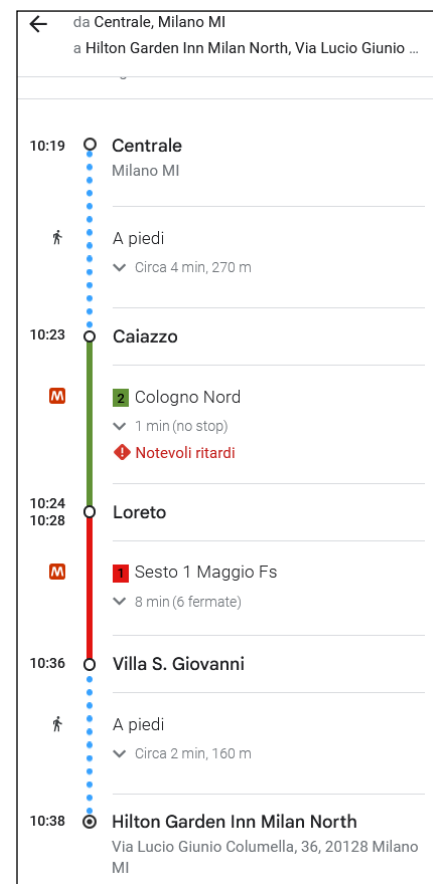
← da Centrale, Milano MI
a Hilton Garden Inn Milan North, Via Lucio Giunio ...

10:19 Centrale
Milano MI

A piedi
Circa 4 min, 270 m

10:23 Caiazzo

M
2 Cologno Nord
1 min (no stop)
Notevoli ritardi

10:24
10:28 Loreto

M
1 Sesto 1 Maggio Fs
8 min (6 fermate)

10:36 Villa S. Giovanni

A piedi
Circa 2 min, 160 m

10:38 Hilton Garden Inn Milan North
Via Lucio Giunio Columella, 36, 20128 Milano MI